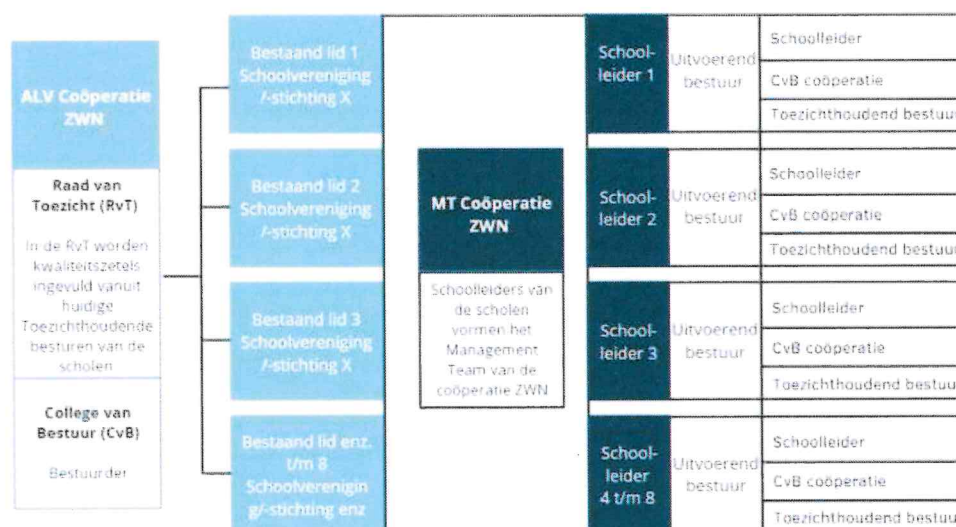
ALV Coöperatie ZWN

Raad van Toezicht (RvT)

In de RvT worden kwaliteitszetels ingevuld vanuit huidige Toezichthoudende besturen van de scholen

College van Bestuur (CvB)

Bestuurder

Bestaand lid 1 Schoolvereniging /-stichting X

Bestaand lid 2 Schoolvereniging /-stichting X

Bestaand lid 3 Schoolvereniging /-stichting X

Bestaand lid enz. t/m 8 Schoolverenigin g/-stichting enz

MT Coöperatie ZWN

Schoolleiders van de scholen vormen het Management Team van de coöperatie ZWN

School-leider 1

Uitvoerend bestuur

Schoolleider

CvB coöperatie

Toezichthoudend bestuu

School-leider 2

Uitvoerend bestuur

Schoolleider

CvB coöperatie

Toezichthoudend bestuu

School-leider 3

Uitvoerend bestuur

Schoolleider

CvB coöperatie

Toezichthoudend bestuu

School-leider 4 t/m 8

Uitvoerend bestuur

Schoolleider

CvB coöperatie

Toezichthoudend bestuu